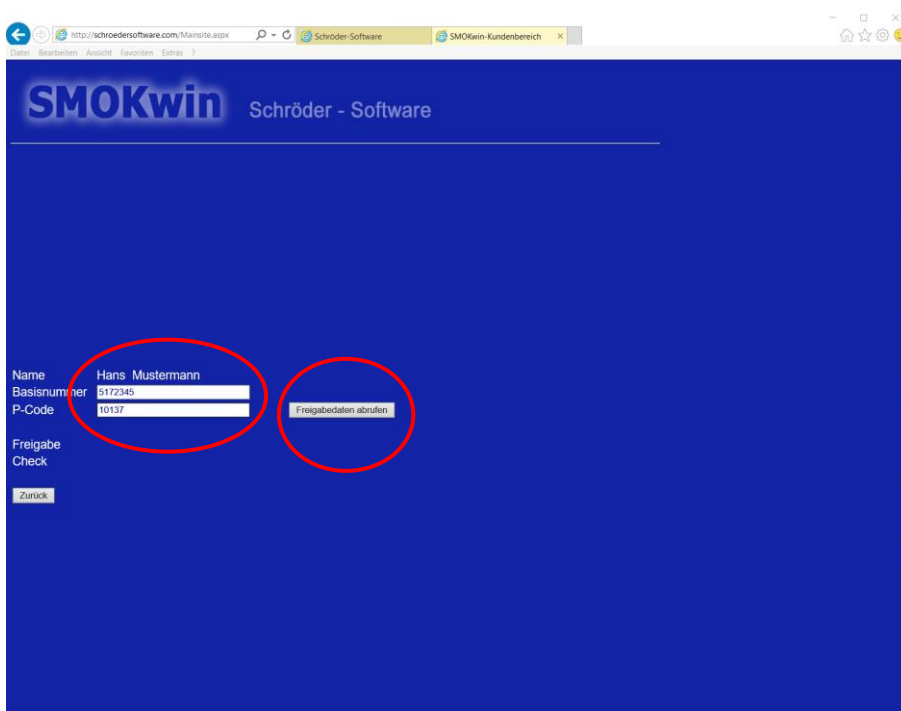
http://schroedersoftware.com/Mainsite.aspx
Schröder-Software
SMOKwin-Kundenbereich

Datei Bearbeiten Ansicht Favoriten Extras ?

SMOKwin Schröder - Software

Name Hans Mustermann
Basisnummer 5172345
P-Code 10137
Freigabedaten abrufen

Freigabe
Check

Zurück